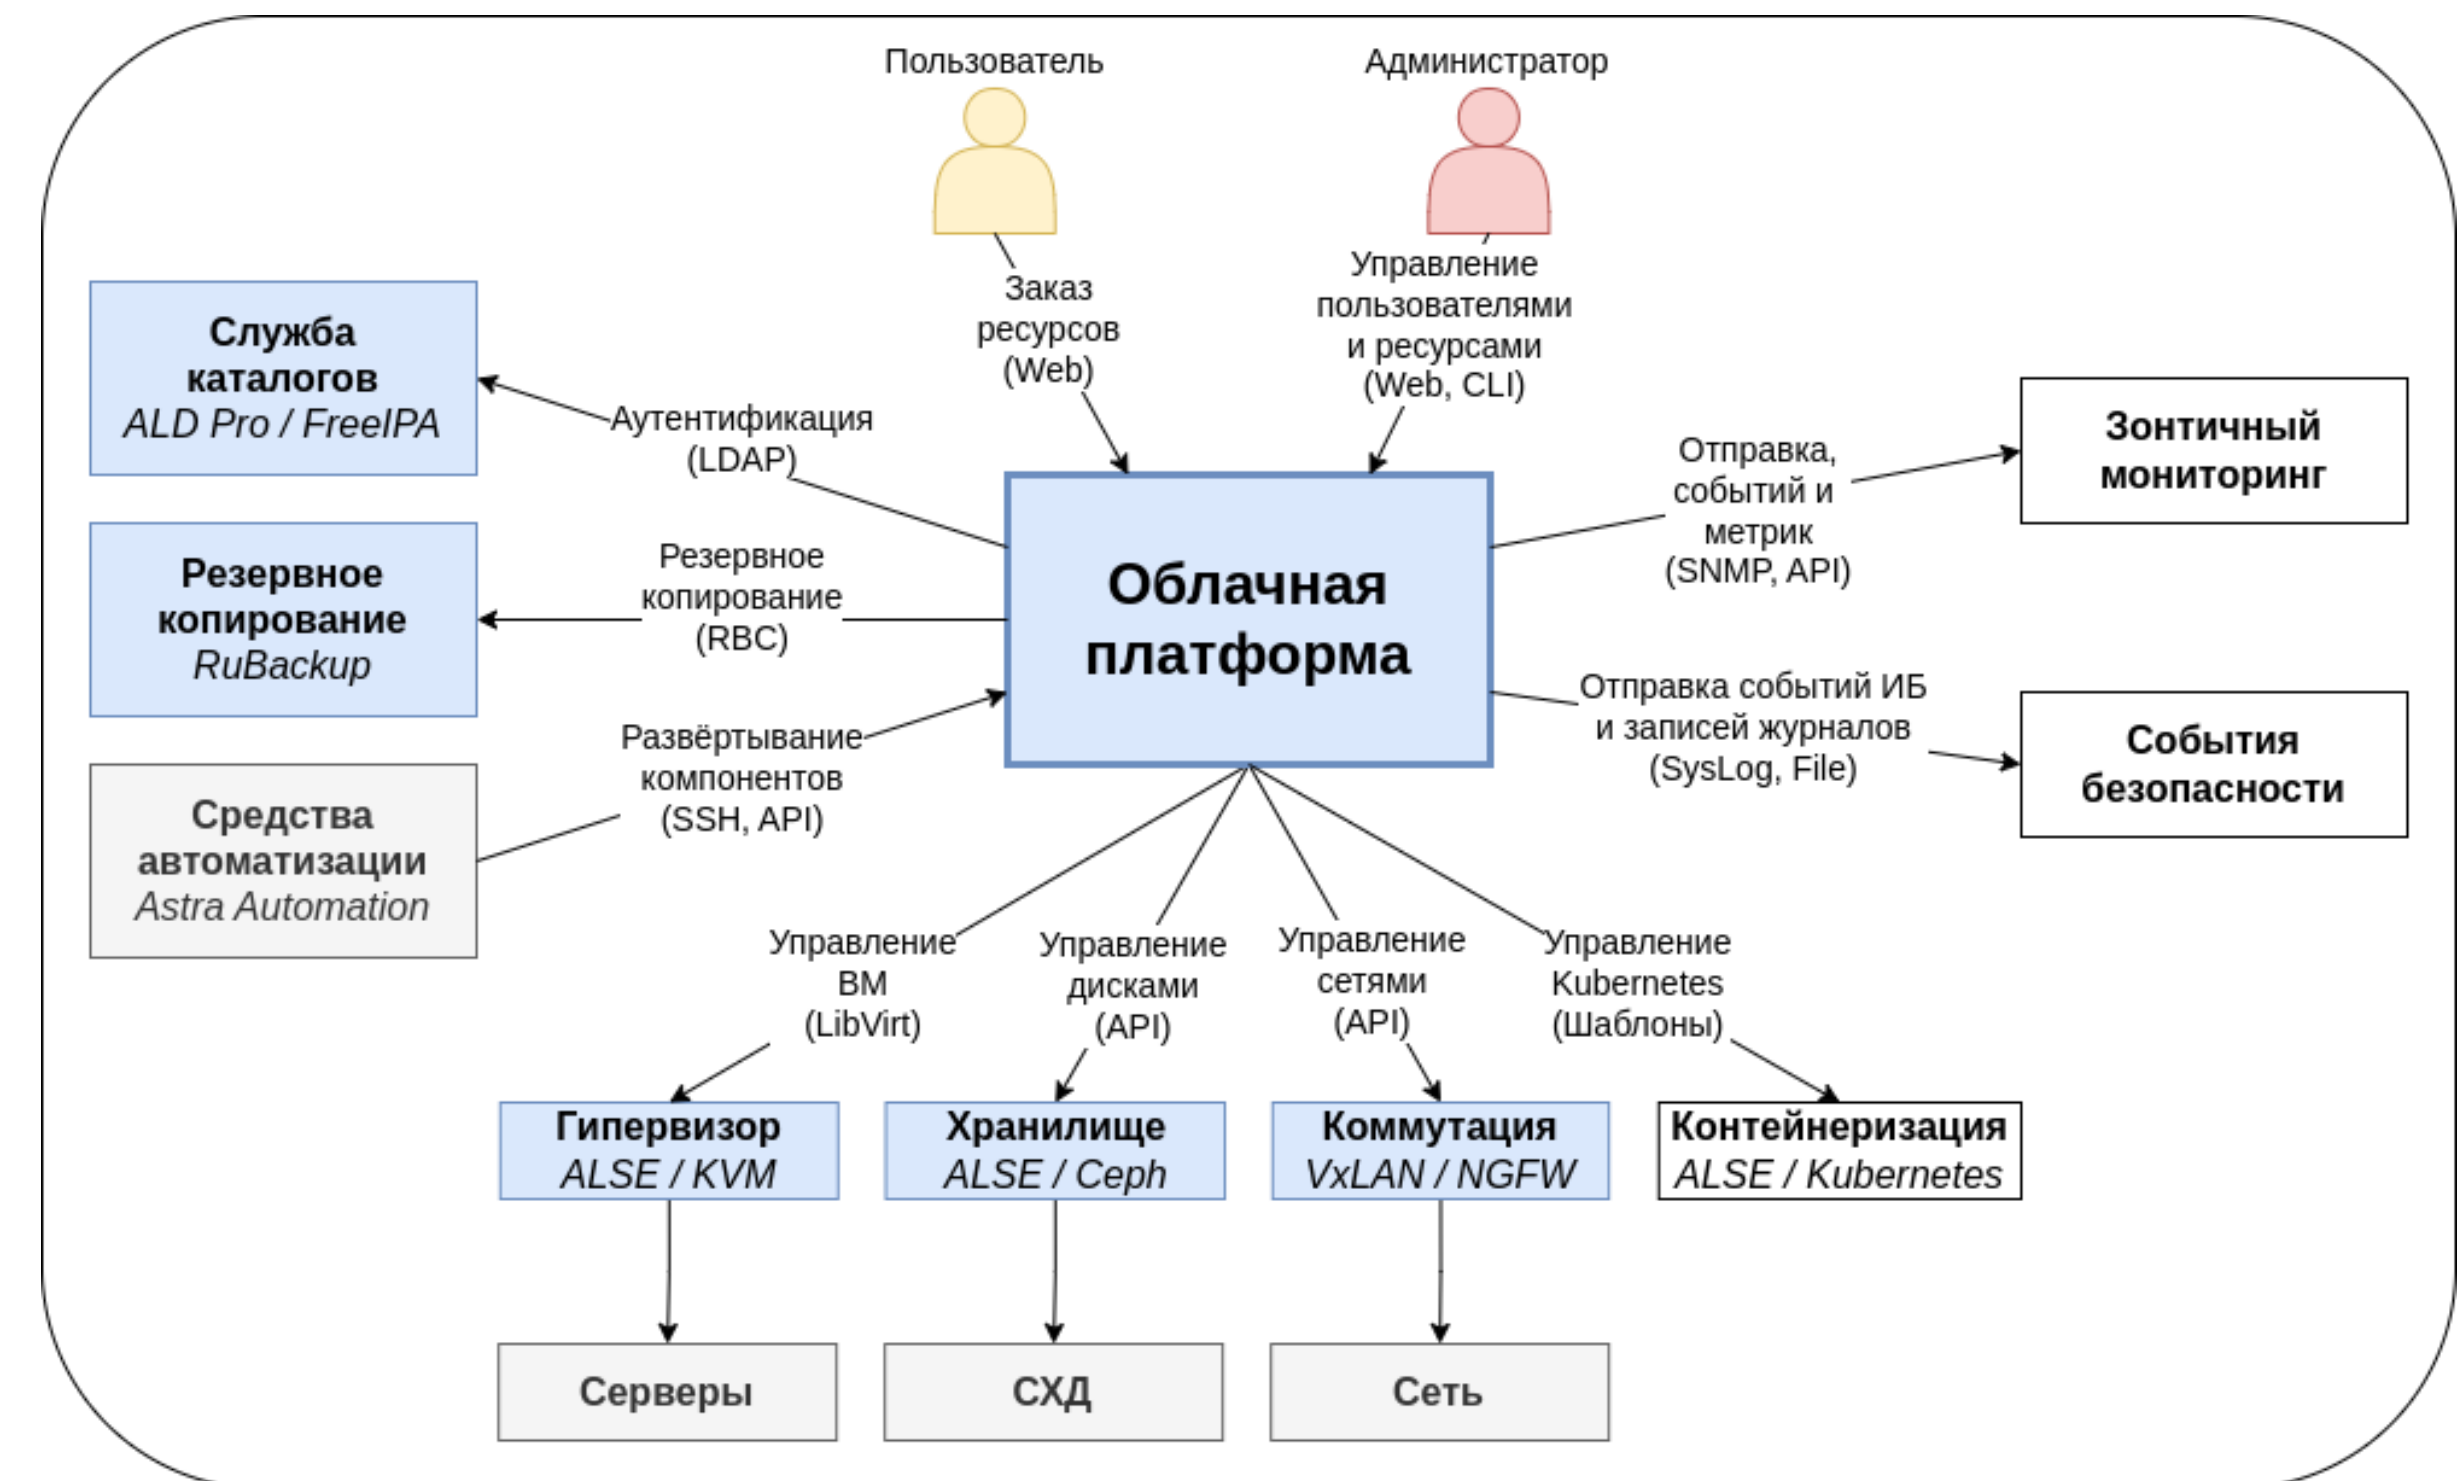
Пользователь

Администратор

Заказ ресурсов (Web)

Управление пользователями и ресурсами (Web, CLI)

Служба каталогов
*ALD Pro / FreeIPA*

Аутентификация (LDAP)

Облачная платформа

Отправка, событий и метрик (SNMP, API)

Зонтичный мониторинг

Резервное копирование
*RuBackup*

Резервное копирование (RBC)

Отправка событий ИБ и записей журналов (SysLog, File)

События безопасности

Развёртывание компонентов (SSH, API)

Средства автоматизации
*Astra Automation*

Управление ВМ (LibVirt)

Управление дисками (API)

Управление сетями (API)

Управление Kubernetes (Шаблоны)

Гипервизор
*ALSE / KVM*

Хранилище
*ALSE / Ceph*

Коммутация
*VxLAN / NGFW*

Контейнеризация
*ALSE / Kubernetes*

Серверы

СХД

Сеть